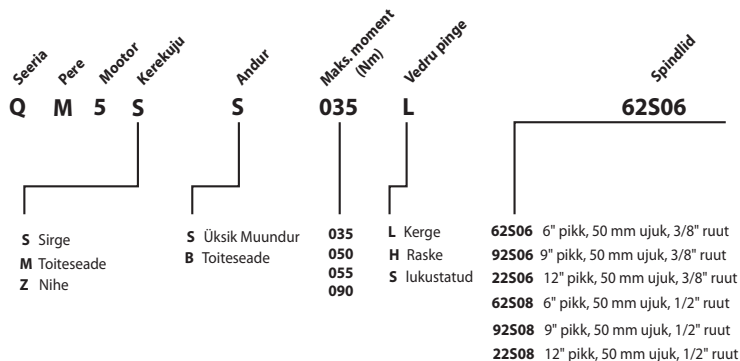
Seeria Pere Mootor Kerekuju Andur Maks. moment (Nm) Vedru pinge Spindlid

Q M 5 S S 035 L 62S06

**S** Sirge
**M** Toiteseade
**Z** Nihe

**S** Üksik Muundur
**B** Toiteseade

**035**
**050**
**055**
**090**

**L** Kerge
**H** Raske
**S** lukustatud

**62S06** 6" pikk, 50 mm ujuk, 3/8" ruut
**92S06** 9" pikk, 50 mm ujuk, 3/8" ruut
**22S06** 12" pikk, 50 mm ujuk, 3/8" ruut
**62S08** 6" pikk, 50 mm ujuk, 1/2" ruut
**92S08** 9" pikk, 50 mm ujuk, 1/2" ruut
**22S08** 12" pikk, 50 mm ujuk, 1/2" ruut